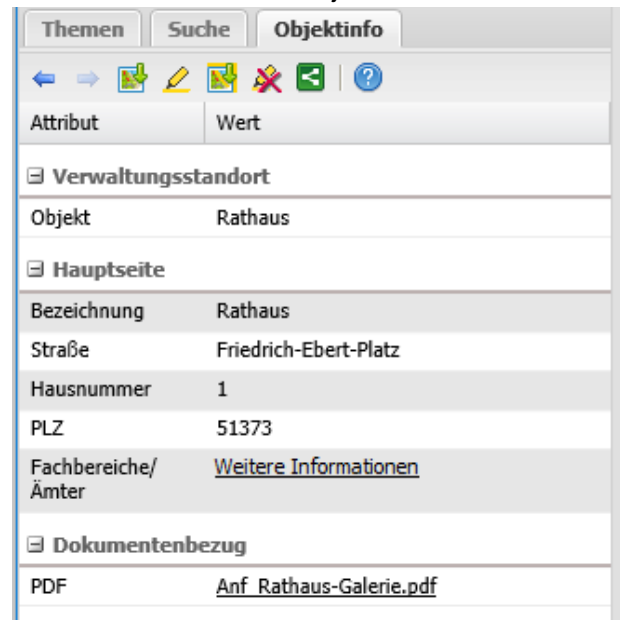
Themen | Suche | Objektinfo

| Attribut | Wert |
|---|---|
| ⊟ Verwaltungsstandort | |
| Objekt | Rathaus |
| ⊟ Hauptseite | |
| Bezeichnung | Rathaus |
| Straße | Friedrich-Ebert-Platz |
| Hausnummer | 1 |
| PLZ | 51373 |
| Fachbereiche/ Ämter | Weitere Informationen |
| ⊟ Dokumentenbezug | |
| PDF | Anf_Rathaus-Galerie.pdf |